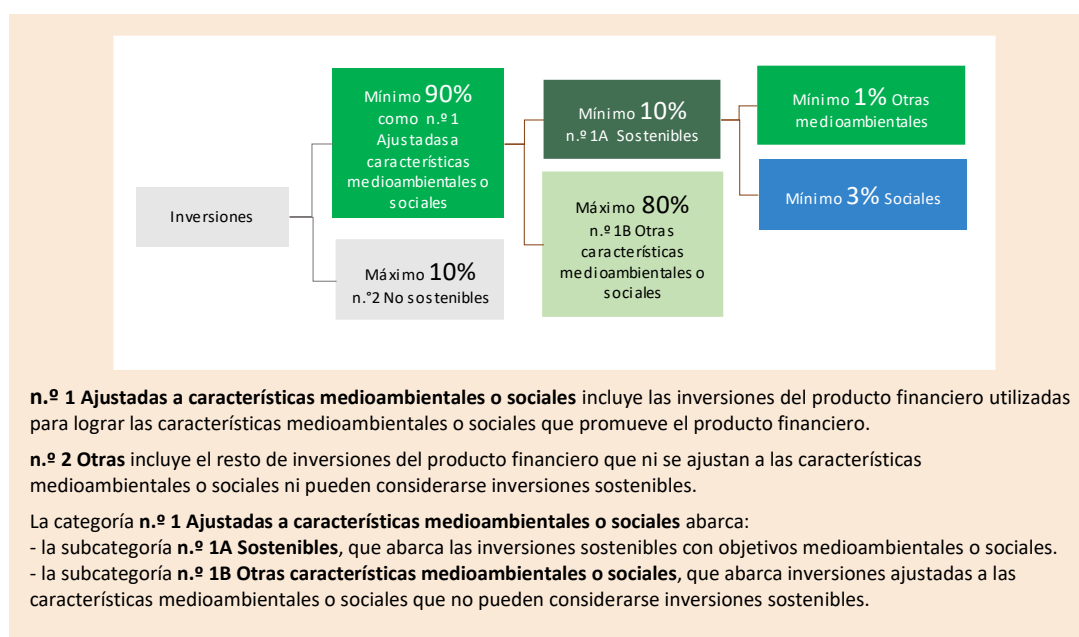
Inversiones

Mínimo 90% como n.º 1 Ajustadas a características medioambientales o sociales

Máximo 10% n.°2 No sostenibles

Mínimo 10% n.º 1A Sostenibles

Máximo 80% n.º 1B Otras características medioambientales o sociales

Mínimo 1% Otras medioambientales

Mínimo 3% Sociales

**n.º 1 Ajustadas a características medioambientales o sociales** incluye las inversiones del producto financiero utilizadas para lograr las características medioambientales o sociales que promueve el producto financiero.

**n.º 2 Otras** incluye el resto de inversiones del producto financiero que ni se ajustan a las características medioambientales o sociales ni pueden considerarse inversiones sostenibles.

La categoría **n.º 1 Ajustadas a características medioambientales o sociales** abarca:
- la subcategoría **n.º 1A Sostenibles**, que abarca las inversiones sostenibles con objetivos medioambientales o sociales.
- la subcategoría **n.º 1B Otras características medioambientales o sociales**, que abarca inversiones ajustadas a las características medioambientales o sociales que no pueden considerarse inversiones sostenibles.